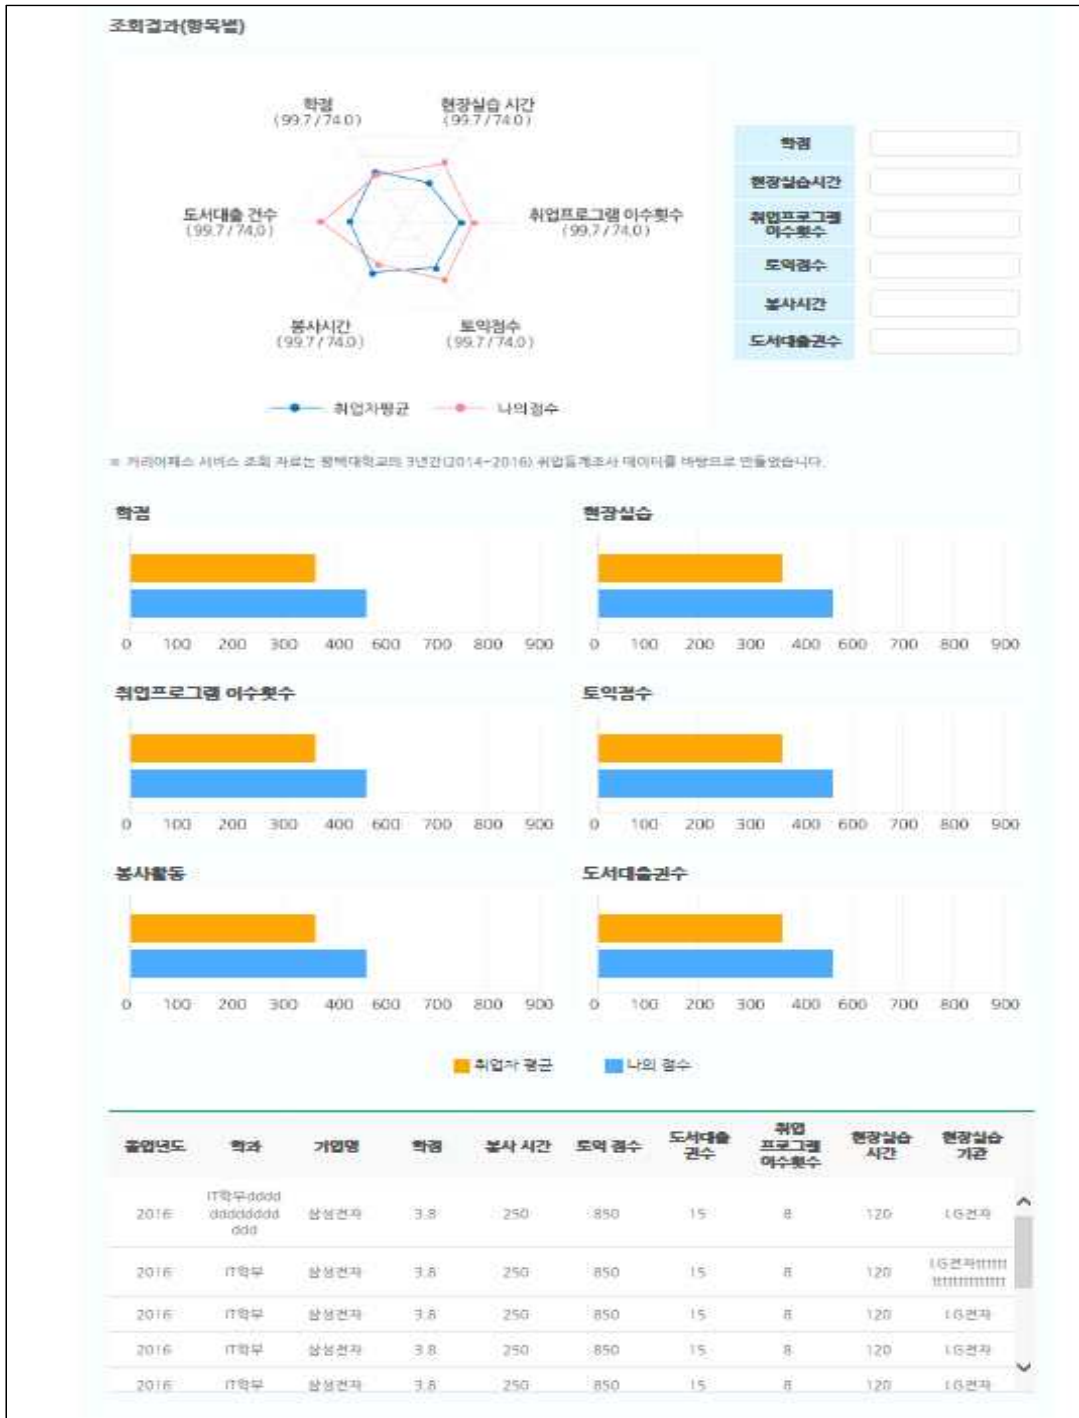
조회결과(항목별)

학점
(99.7 / 74.0)

현장실습 시간
(99.7 / 74.0)

도서대출 건수
(99.7 / 74.0)

취업프로그램 이수횟수
(99.7 / 74.0)

봉사시간
(99.7 / 74.0)

토익점수
(99.7 / 74.0)

취업자평균 나의점수

| 학점 | |
|---|---|
| 현장실습시간 | |
| 취업프로그램 이수횟수 | |
| 토익점수 | |
| 봉사시간 | |
| 도서대출권수 | |

※ 커리어패스 서비스 조회 자료는 평택대학교의 3년간(2014~2016) 취업통계조사 데이터를 바탕으로 만들었습니다.

학점
0 100 200 300 400 600 700 800 900

현장실습
0 100 200 300 400 600 700 800 900

취업프로그램 이수횟수
0 100 200 300 400 600 700 800 900

토익점수
0 100 200 300 400 600 700 800 900

봉사활동
0 100 200 300 400 600 700 800 900

도서대출권수
0 100 200 300 400 600 700 800 900

취업자 평균 나의 점수

| 졸업년도 | 학과 | 기업명 | 학점 | 봉사 시간 | 토익 점수 | 도서대출 권수 | 취업 프로그램 이수횟수 | 현장실습 시간 | 현장실습 기관 |
|---|---|---|---|---|---|---|---|---|---|
| 2016 | IT학부dddd dddddddd ddd | 삼성전자 | 3.8 | 250 | 850 | 15 | 8 | 120 | LG전자 |
| 2016 | IT학부 | 삼성전자 | 3.8 | 250 | 850 | 15 | 8 | 120 | LG전자!!!!!!!! !!!!!!!!!!!!!!! |
| 2016 | IT학부 | 삼성전자 | 3.8 | 250 | 850 | 15 | 8 | 120 | LG전자 |
| 2016 | IT학부 | 삼성전자 | 3.8 | 250 | 850 | 15 | 8 | 120 | LG전자 |
| 2016 | IT학부 | 삼성전자 | 3.8 | 250 | 850 | 15 | 8 | 120 | LG전자 |